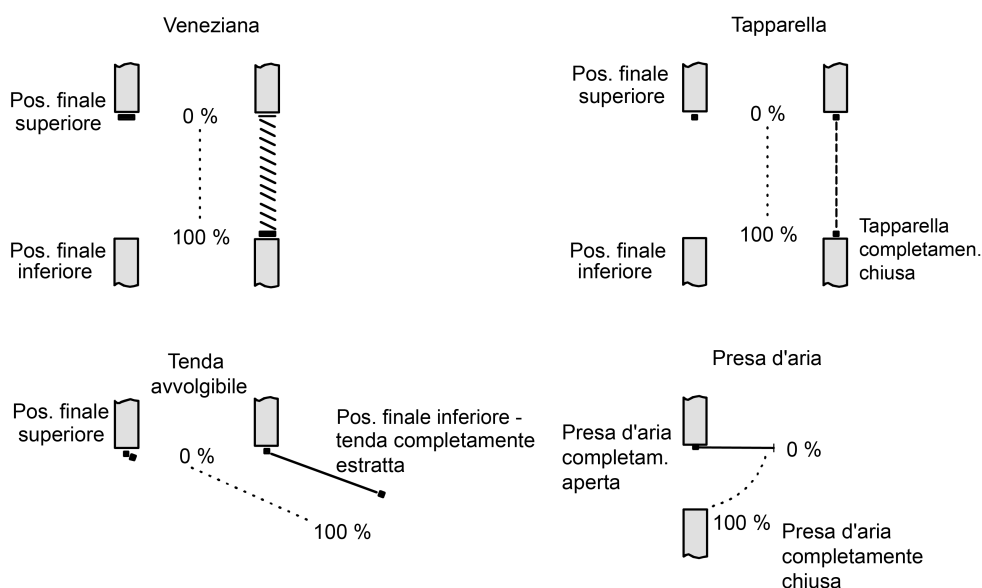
Veneziana

Pos. finale superiore

0 %

100 %

Pos. finale inferiore

Tapparella

Pos. finale superiore

0 %

100 %

Tapparella completamen. chiusa

Pos. finale inferiore

Tenda avvolgibile

Pos. finale superiore

0 %

Pos. finale inferiore - tenda completamente estratta

100 %

Presa d'aria

Presa d'aria completam. aperta

0 %

100 %

Presa d'aria completamente chiusa